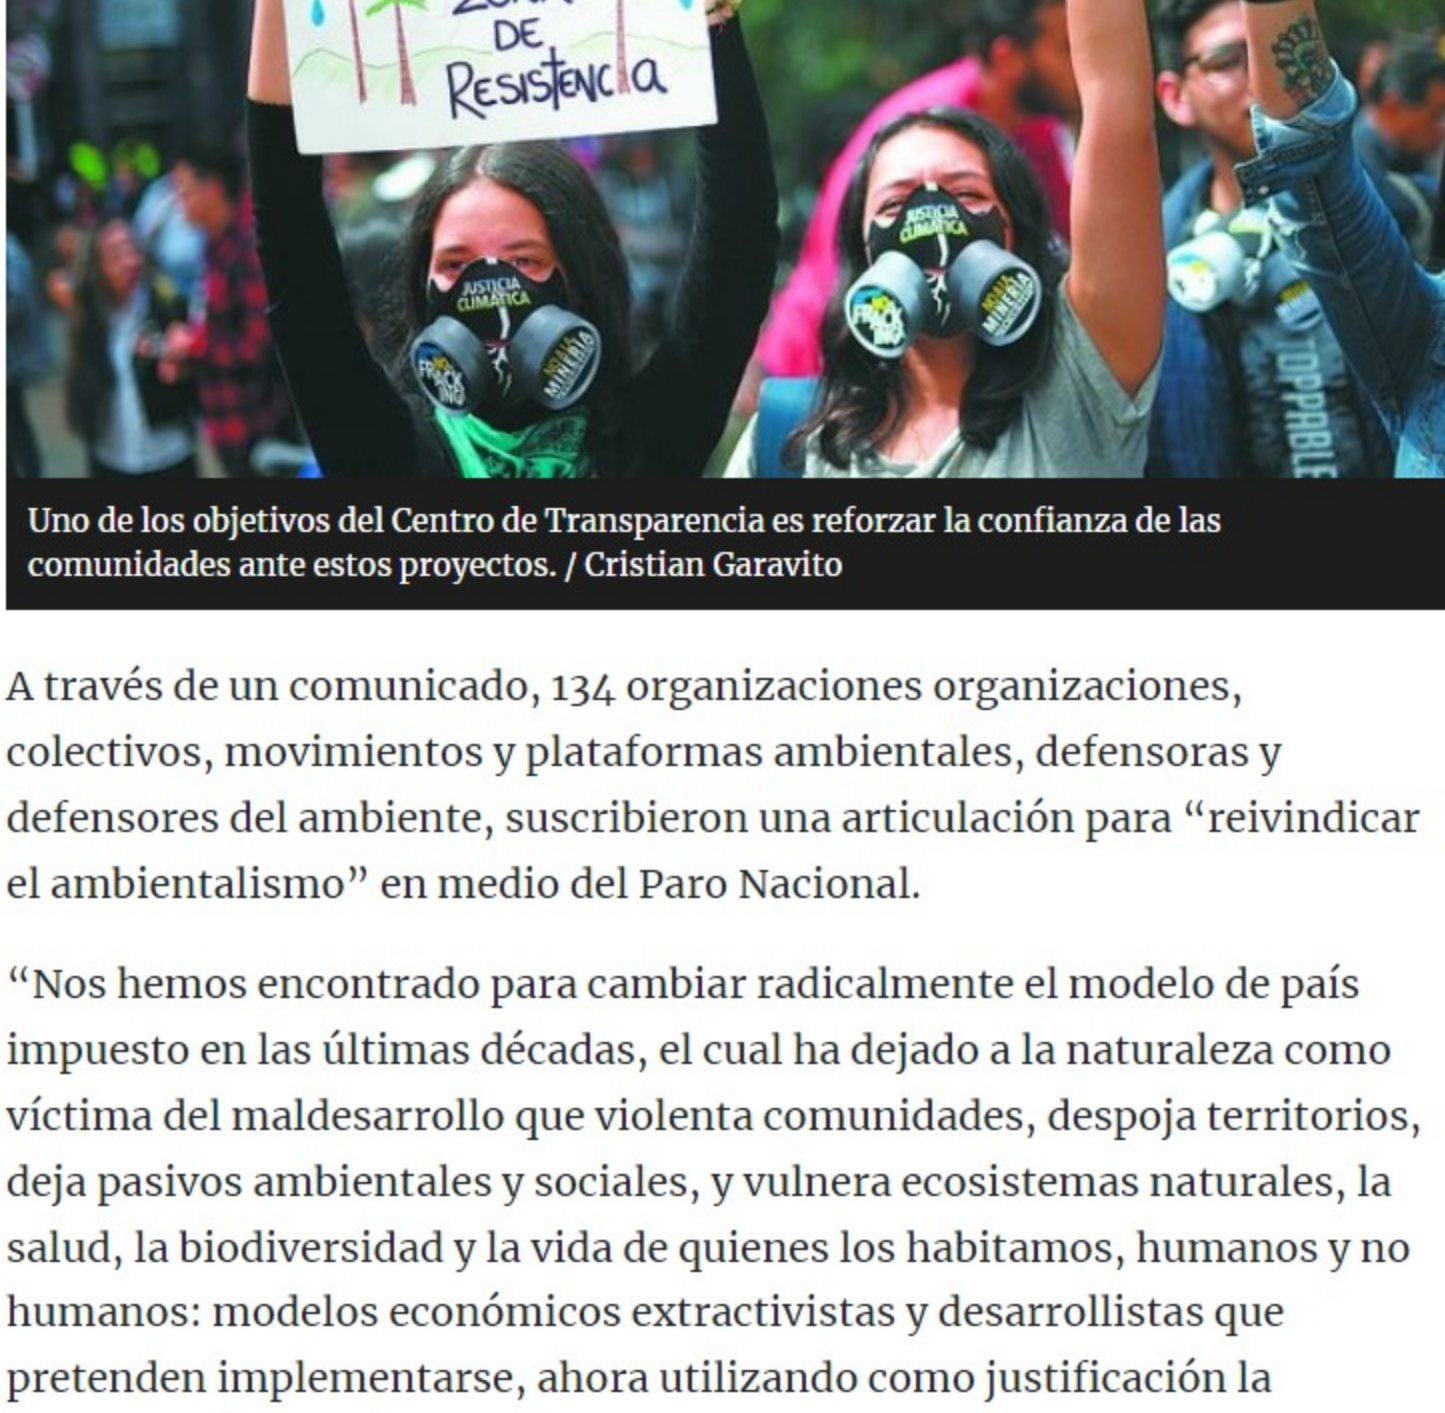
ZONA DE Resistencia

JUSTICIA CLIMÁTICA

NO FRACK ING

NO A LA MINERÍA

JUSTICIA CLIMÁTICA

NO FRACK ING

NO A LA MINERÍA

TOPPABLE

Uno de los objetivos del Centro de Transparencia es reforzar la confianza de las comunidades ante estos proyectos. / Cristian Garavito

A través de un comunicado, 134 organizaciones organizaciones, colectivos, movimientos y plataformas ambientales, defensoras y defensores del ambiente, suscribieron una articulación para “reivindicar el ambientalismo” en medio del Paro Nacional.

“Nos hemos encontrado para cambiar radicalmente el modelo de país impuesto en las últimas décadas, el cual ha dejado a la naturaleza como víctima del maldesarrollo que violenta comunidades, despoja territorios, deja pasivos ambientales y sociales, y vulnera ecosistemas naturales, la salud, la biodiversidad y la vida de quienes los habitamos, humanos y no humanos: modelos económicos extractivistas y desarrollistas que pretenden implementarse, ahora utilizando como justificación la